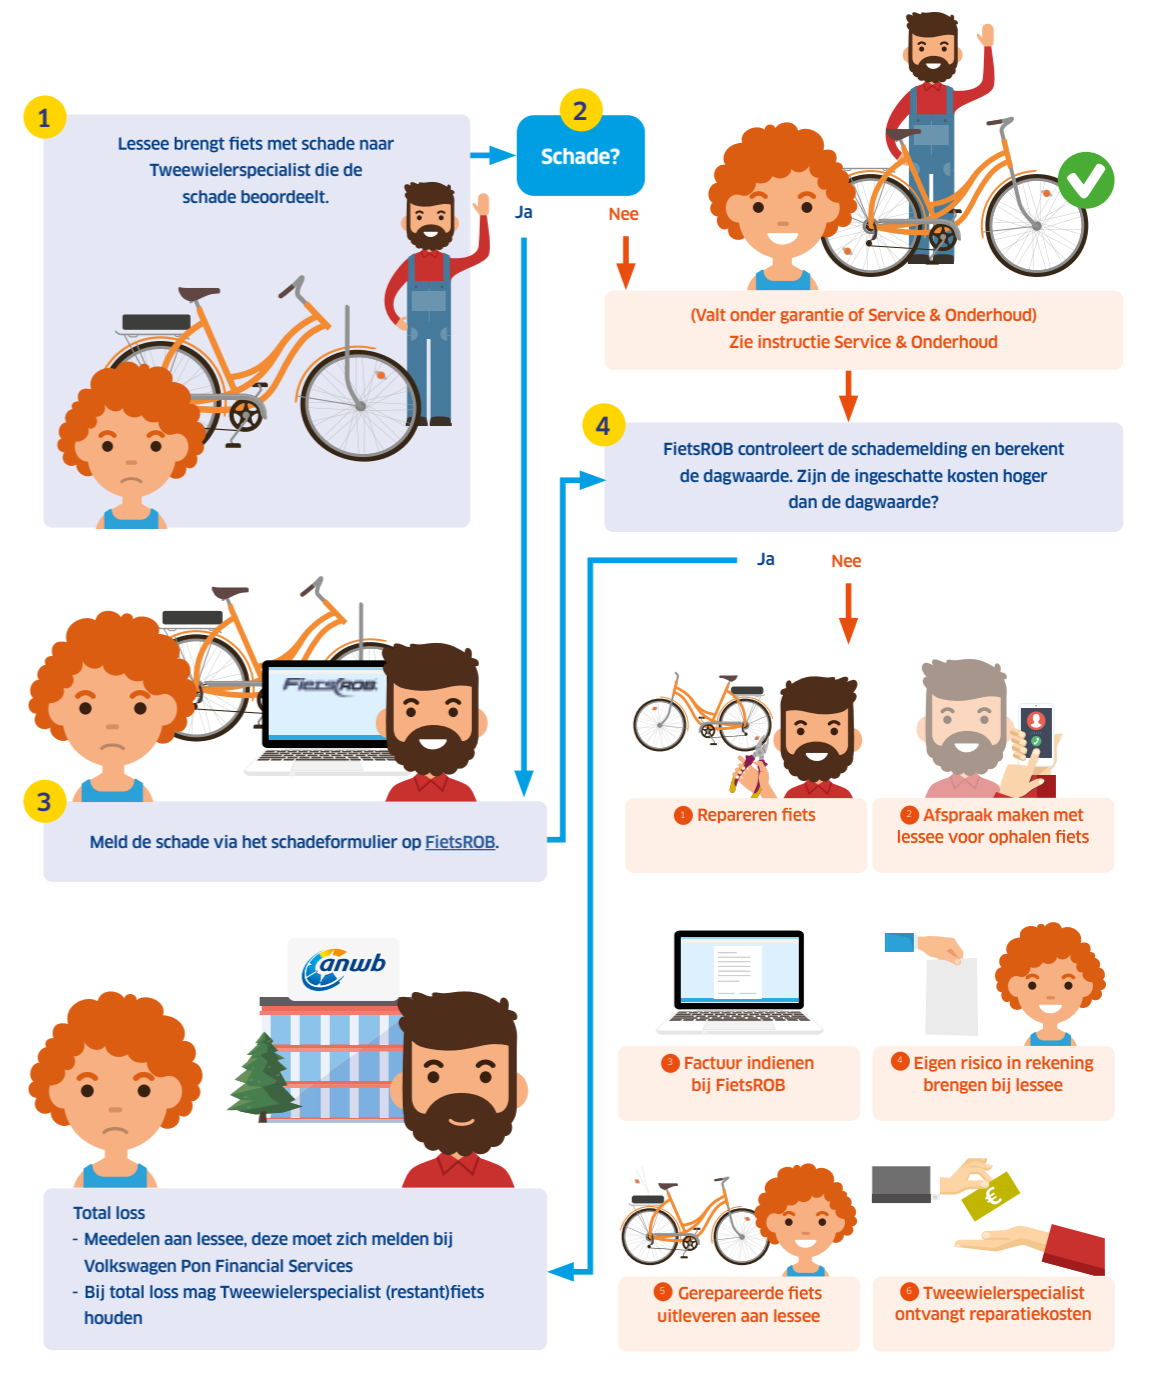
1

Lessee brengt fiets met schade naar Tweewielerspecialist die de schade beoordeelt.

2

Schade?

Ja

Nee

(Valt onder garantie of Service & Onderhoud)
Zie instructie Service & Onderhoud

4

FietsROB controleert de schademelding en berekent de dagwaarde. Zijn de ingeschatte kosten hoger dan de dagwaarde?

Ja

Nee

FietsROB

3

Meld de schade via het schadeformulier op FietsROB.

1 Repareren fiets

2 Afspraak maken met lessee voor ophalen fiets

3 Factuur indienen bij FietsROB

4 Eigen risico in rekening brengen bij lessee

anwb

Total loss
- Meedelen aan lessee, deze moet zich melden bij Volkswagen Pon Financial Services
- Bij total loss mag Tweewielerspecialist (restant)fiets houden

5 Gerepareerde fiets uitleveren aan lessee

6 Tweewielerspecialist ontvangt reparatiekosten